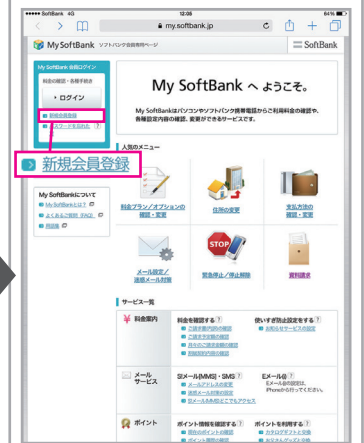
●●●●● SoftBank 4G 12:08 64%

my.softbank.jp

My SoftBank ソフトバンク会員専用ページ

SoftBank

My SoftBank 会員ログイン

料金の確認・各種手続き

ログイン

新規会員登録

パスワードを忘れた

新規会員登録

My SoftBank について

My SoftBankとは？

よくあるご質問（FAQ）

用語集

My SoftBank へ ようこそ。

My SoftBankはパソコンやソフトバンク携帯電話からご利用料金の確認や、各種設定内容の確認、変更ができるサービスです。

人気のメニュー

料金プラン/オプションの確認・変更

住所の変更

支払方法の確認・変更

メール設定/迷惑メール対策

緊急停止/停止解除

資料請求

サービス一覧

料金案内

料金を確認する

ご請求書内訳の確認

ご請求予定額の確認

月々のご請求金額の確認

利用明細内容の確認

使いすぎ防止設定をする

定額などサービスの設定

メールサービス

S!メール(MMS)・SMS

メールアドレスの変更

迷惑メール対策の設定

S!メールを各種などでもアクセス

Eメール@i

Eメール@i の設定は、iPhoneから行ってください。

ポイント

ポイント情報を確認する

ポイントの確認

ポイント履歴の確認

ポイントを利用する

カタログギフトと交換

ギフトカードと交換